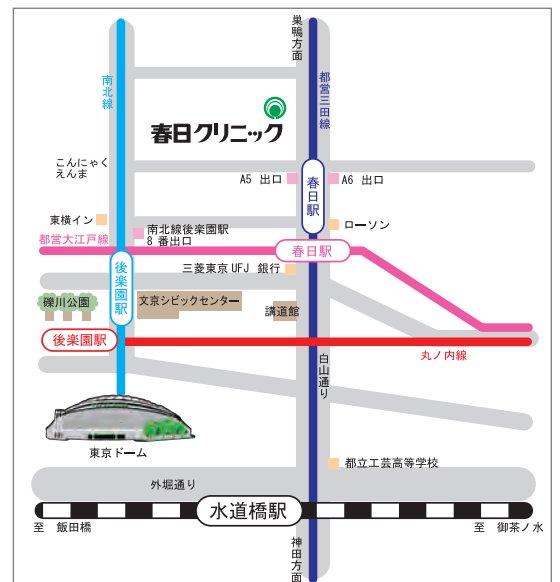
巣鴨方面

南北線

都営三田線

春日クリニック

こんにゃくえんま

A5 出口

春日駅

A6 出口

東横イン

南北線後楽園駅 8 番出口

ローソン

都営大江戸線

春日駅

後楽園駅

三菱東京 UFJ 銀行

礫川公園

文京シビックセンター

講道館

後楽園駅

丸ノ内線

白山通り

東京ドーム

都立工芸高等学校

外堀通り

水道橋駅

至 飯田橋

至 御茶ノ水

神田方面